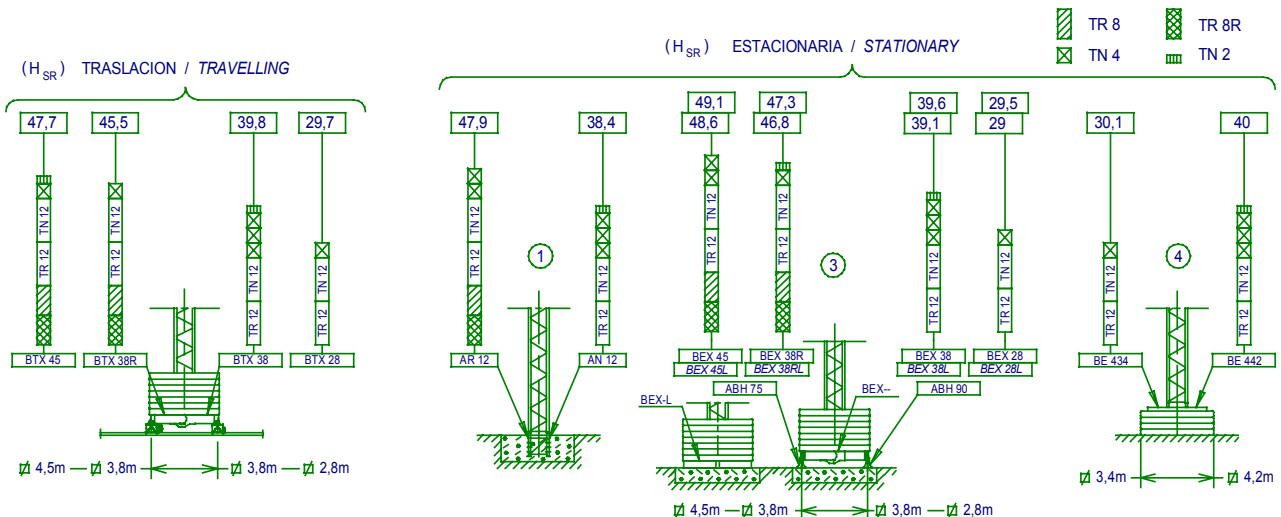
TR 8
TR 8R
TN 4
TN 2

( H$_{SR}$ ) TRASLACION / *TRAVELLING*

( H$_{SR}$ ) ESTACIONARIA / *STATIONARY*

47,7
45,5
39,8
29,7

TN 12
TR 12
TN 12
TR 12
TN 12
TR 12
TN 12
TR 12
TN 12

BTX 45
BTX 38R
BTX 38
BTX 28

Ø 4,5m — Ø 3,8m
Ø 3,8m — Ø 2,8m

47,9
38,4
49,1
48,6
47,3
46,8
39,6
39,1
29,5
29
30,1
40

1
3
4

TN 12
TR 12
TR 12
TN 12
TR 12
TN 12
TR 12
TN 12
TR 12
TN 12
TR 12
TN 12
TR 12
TN 12
TR 12
TN 12
TR 12
TN 12

AR 12
AN 12
BEX 45
*BEX 45L*
BEX 38R
*BEX 38RL*
BEX 38
*BEX 38L*
BEX 28
*BEX 28L*
BE 434
BE 442

ABH 75
BEX-L
BEX--
ABH 90

Ø 4,5m — Ø 3,8m
Ø 3,8m — Ø 2,8m
Ø 3,4m
Ø 4,2m